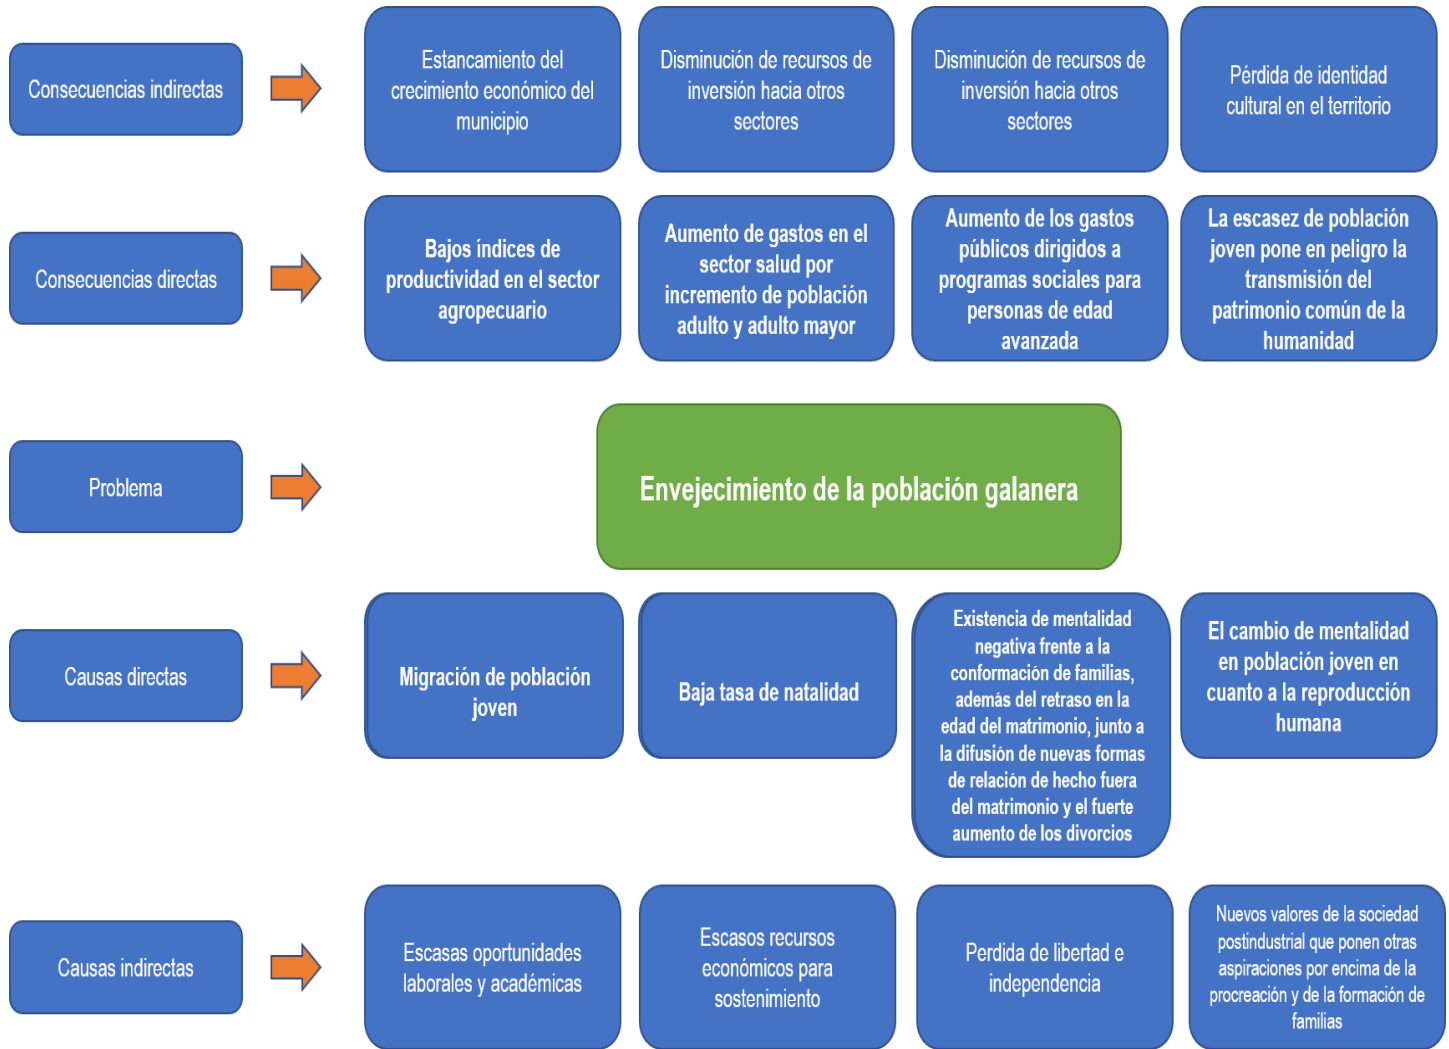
Consecuencias indirectas

Estancamiento del crecimiento económico del municipio

Disminución de recursos de inversión hacia otros sectores

Disminución de recursos de inversión hacia otros sectores

Pérdida de identidad cultural en el territorio

Consecuencias directas

Bajos índices de productividad en el sector agropecuario

Aumento de gastos en el sector salud por incremento de población adulto y adulto mayor

Aumento de los gastos públicos dirigidos a programas sociales para personas de edad avanzada

La escasez de población joven pone en peligro la transmisión del patrimonio común de la humanidad

Problema

Envejecimiento de la población galanera

Causas directas

Migración de población joven

Baja tasa de natalidad

Existencia de mentalidad negativa frente a la conformación de familias, además del retraso en la edad del matrimonio, junto a la difusión de nuevas formas de relación de hecho fuera del matrimonio y el fuerte aumento de los divorcios

El cambio de mentalidad en población joven en cuanto a la reproducción humana

Causas indirectas

Escasas oportunidades laborales y académicas

Escasos recursos económicos para sostenimiento

Perdida de libertad e independencia

Nuevos valores de la sociedad postindustrial que ponen otras aspiraciones por encima de la procreación y de la formación de familias